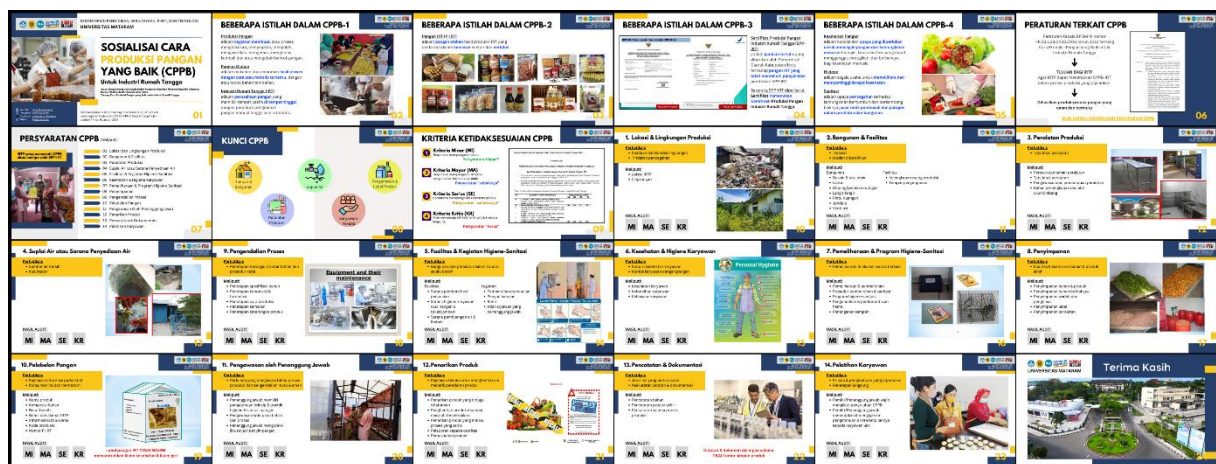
KEMENTERIAN PENDIDIKAN, KEBUDAYAAN, RISET, DAN TEKNOLOGI
UNIVERSITAS MATARAM

SOSIALISASI CARA PRODUKSI PANGAN YANG BAIK (CPPB)
Untuk Industri Rumah Tangga

01

BEBERAPA ISTILAH DALAM CPPB-1
02

BEBERAPA ISTILAH DALAM CPPB-2
03

BEBERAPA ISTILAH DALAM CPPB-3
04

BEBERAPA ISTILAH DALAM CPPB-4
05

PERATURAN TERKAIT CPPB
06

PERSYARATAN CPPB
07

KUNCI CPPB
08

KRITERIA KETIDAKSESUAIAN CPPB
Kriteria Minor (MI)
Kriteria Mayor (MA)
Kriteria Serius (SE)
Kriteria Kritis (KR)
09

1. Lokasi & Lingkungan Produksi
MI MA SE KR
10

2. Bangunan & Fasilitas
MI MA SE KR
11

3. Peralatan Produksi
MI MA SE KR
12

4. Suplai Air atau Sarana Penyediaan Air
MI MA SE KR
13

5. Fasilitas & Kegiatan Higiene-Sanitasi
MI MA SE KR

6. Kesehatan & Higiene Karyawan
Personal Hygiene
MI MA SE KR

7. Pemeliharaan & Program Higiene-Sanitasi
MI MA SE KR

8. Penyimpanan
MI MA SE KR

9. Pengendalian Proses
Equipment and their maintenance
MI MA SE KR

10. Pelabelan Pangan
MI MA SE KR

11. Pengawasan oleh Penanggung Jawab
MI MA SE KR

12. Penarikan Produk
MI MA SE KR

13. Pencatatan & Dokumentasi
MI MA SE KR

14. Pelatihan Karyawan
MI MA SE KR

UNIVERSITAS MATARAM
Terima Kasih